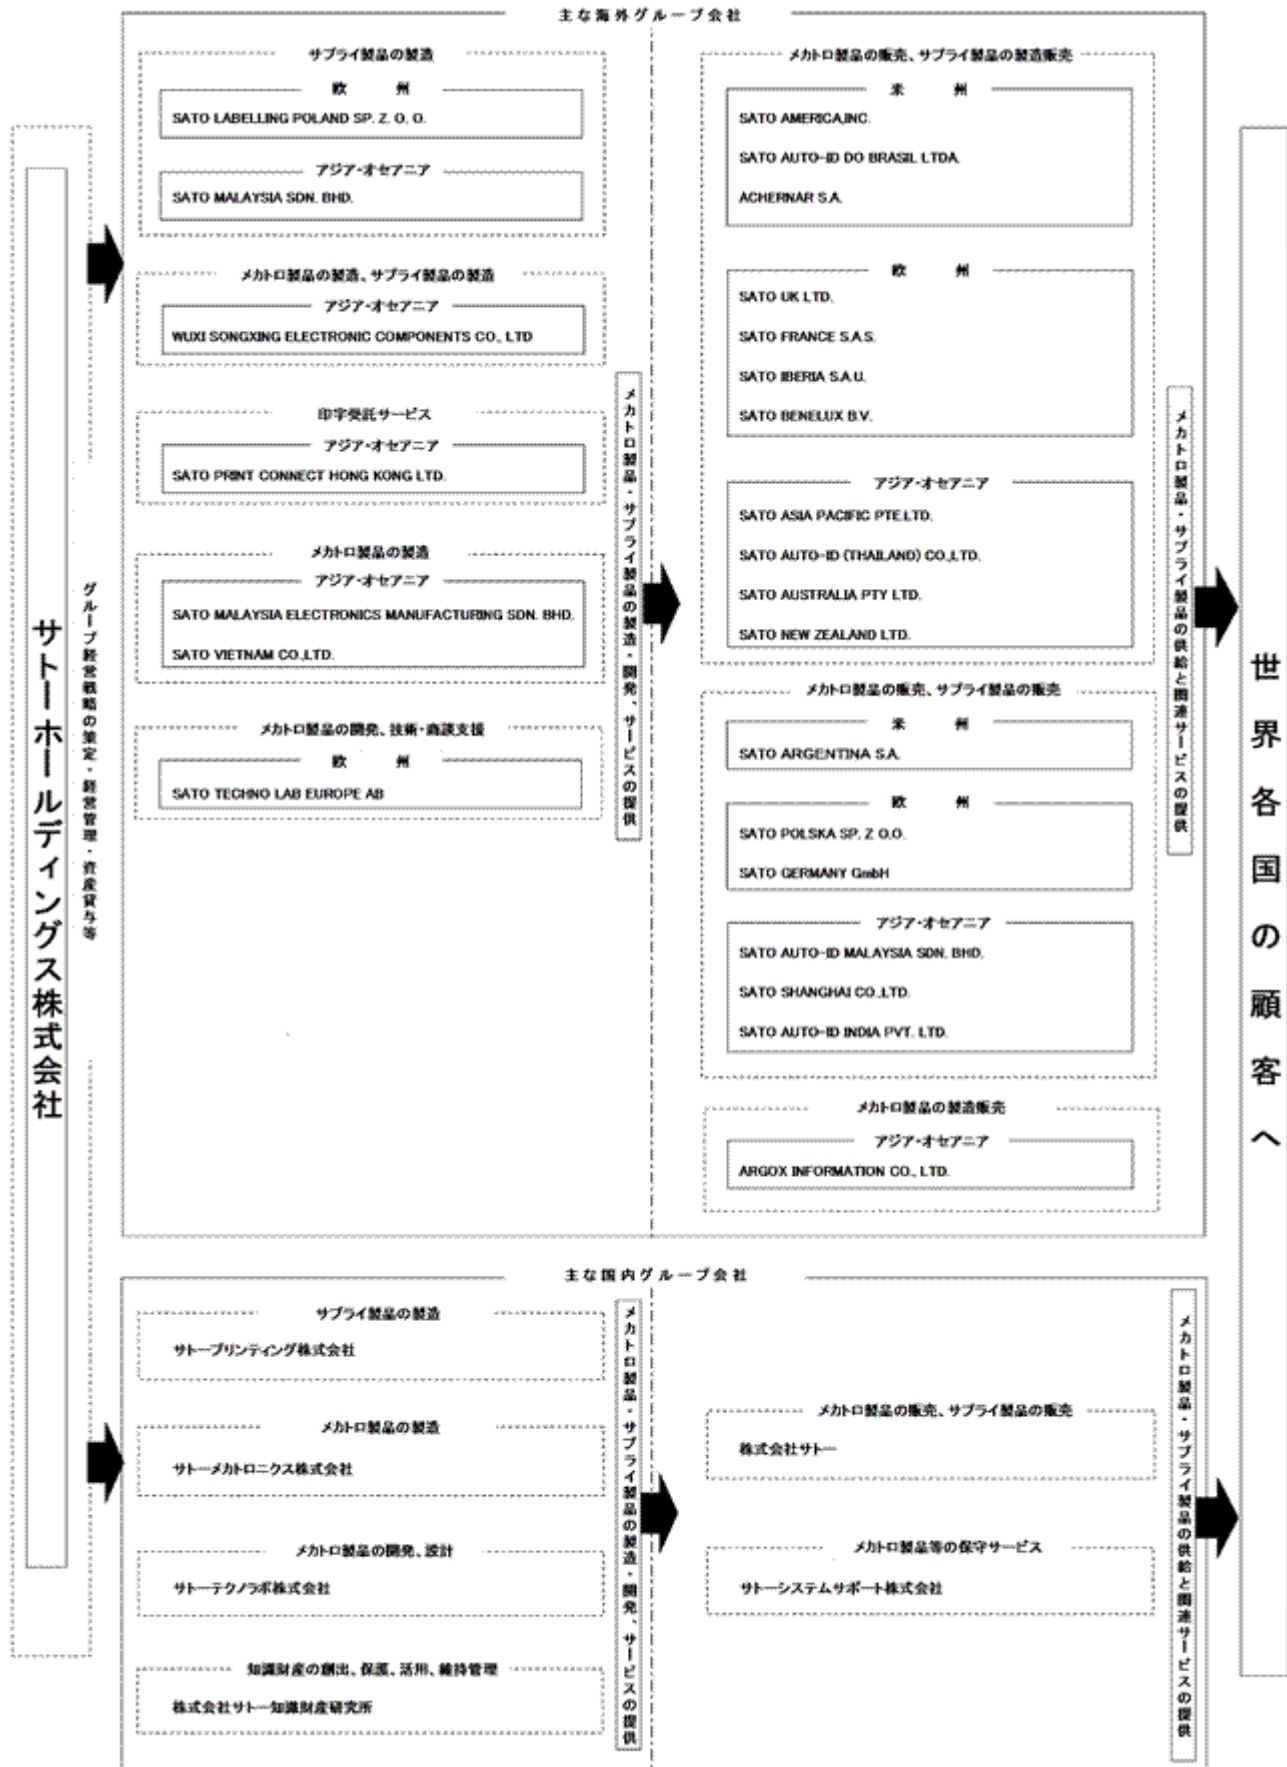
サトーホールディングス株式会社

グループ経営戦略の策定・経営管理・資産貸与等

主な海外グループ会社

サプライ製品の製造

欧州

SATO LABELLING POLAND SP. Z. O. O.

アジア・オセアニア

SATO MALAYSIA SDN. BHD.

メカトロ製品の製造、サプライ製品の製造

アジア・オセアニア

WUXI SONGXING ELECTRONIC COMPONENTS CO., LTD

印字受託サービス

アジア・オセアニア

SATO PRINT CONNECT HONG KONG LTD.

メカトロ製品の製造

アジア・オセアニア

SATO MALAYSIA ELECTRONICS MANUFACTURING SDN. BHD.

SATO VIETNAM CO.,LTD.

メカトロ製品の開発、技術・商談支援

欧州

SATO TECHNO LAB EUROPE AB

メカトロ製品・サプライ製品の製造・開発、サービスの提供

メカトロ製品の販売、サプライ製品の製造販売

米州

SATO AMERICA,INC.

SATO AUTO-ID DO BRASIL LTDA.

ACHERNAR S.A.

欧州

SATO UK LTD.

SATO FRANCE S.A.S.

SATO IBERIA S.A.U.

SATO BENELUX B.V.

アジア・オセアニア

SATO ASIA PACIFIC PTE.LTD.

SATO AUTO-ID (THAILAND) CO.,LTD.

SATO AUSTRALIA PTY LTD.

SATO NEW ZEALAND LTD.

メカトロ製品の販売、サプライ製品の販売

米州

SATO ARGENTINA S.A.

欧州

SATO POLSKA SP. Z O.O.

SATO GERMANY GmbH

アジア・オセアニア

SATO AUTO-ID MALAYSIA SDN. BHD.

SATO SHANGHAI CO.,LTD.

SATO AUTO-ID INDIA PVT. LTD.

メカトロ製品の製造販売

アジア・オセアニア

ARGOX INFORMATION CO., LTD.

メカトロ製品・サプライ製品の供給と関連サービスの提供

世界各国の顧客へ

主な国内グループ会社

サプライ製品の製造

サトープリンティング株式会社

メカトロ製品の製造

サトーメカトロニクス株式会社

メカトロ製品の開発、設計

サトーテクノラボ株式会社

知識財産の創出、保護、活用、維持管理

株式会社サトー知識財産研究所

メカトロ製品・サプライ製品の製造・開発、サービスの提供

メカトロ製品の販売、サプライ製品の販売

株式会社サトー

メカトロ製品等の保守サービス

サトーシステムサポート株式会社

メカトロ製品・サプライ製品の供給と関連サービスの提供